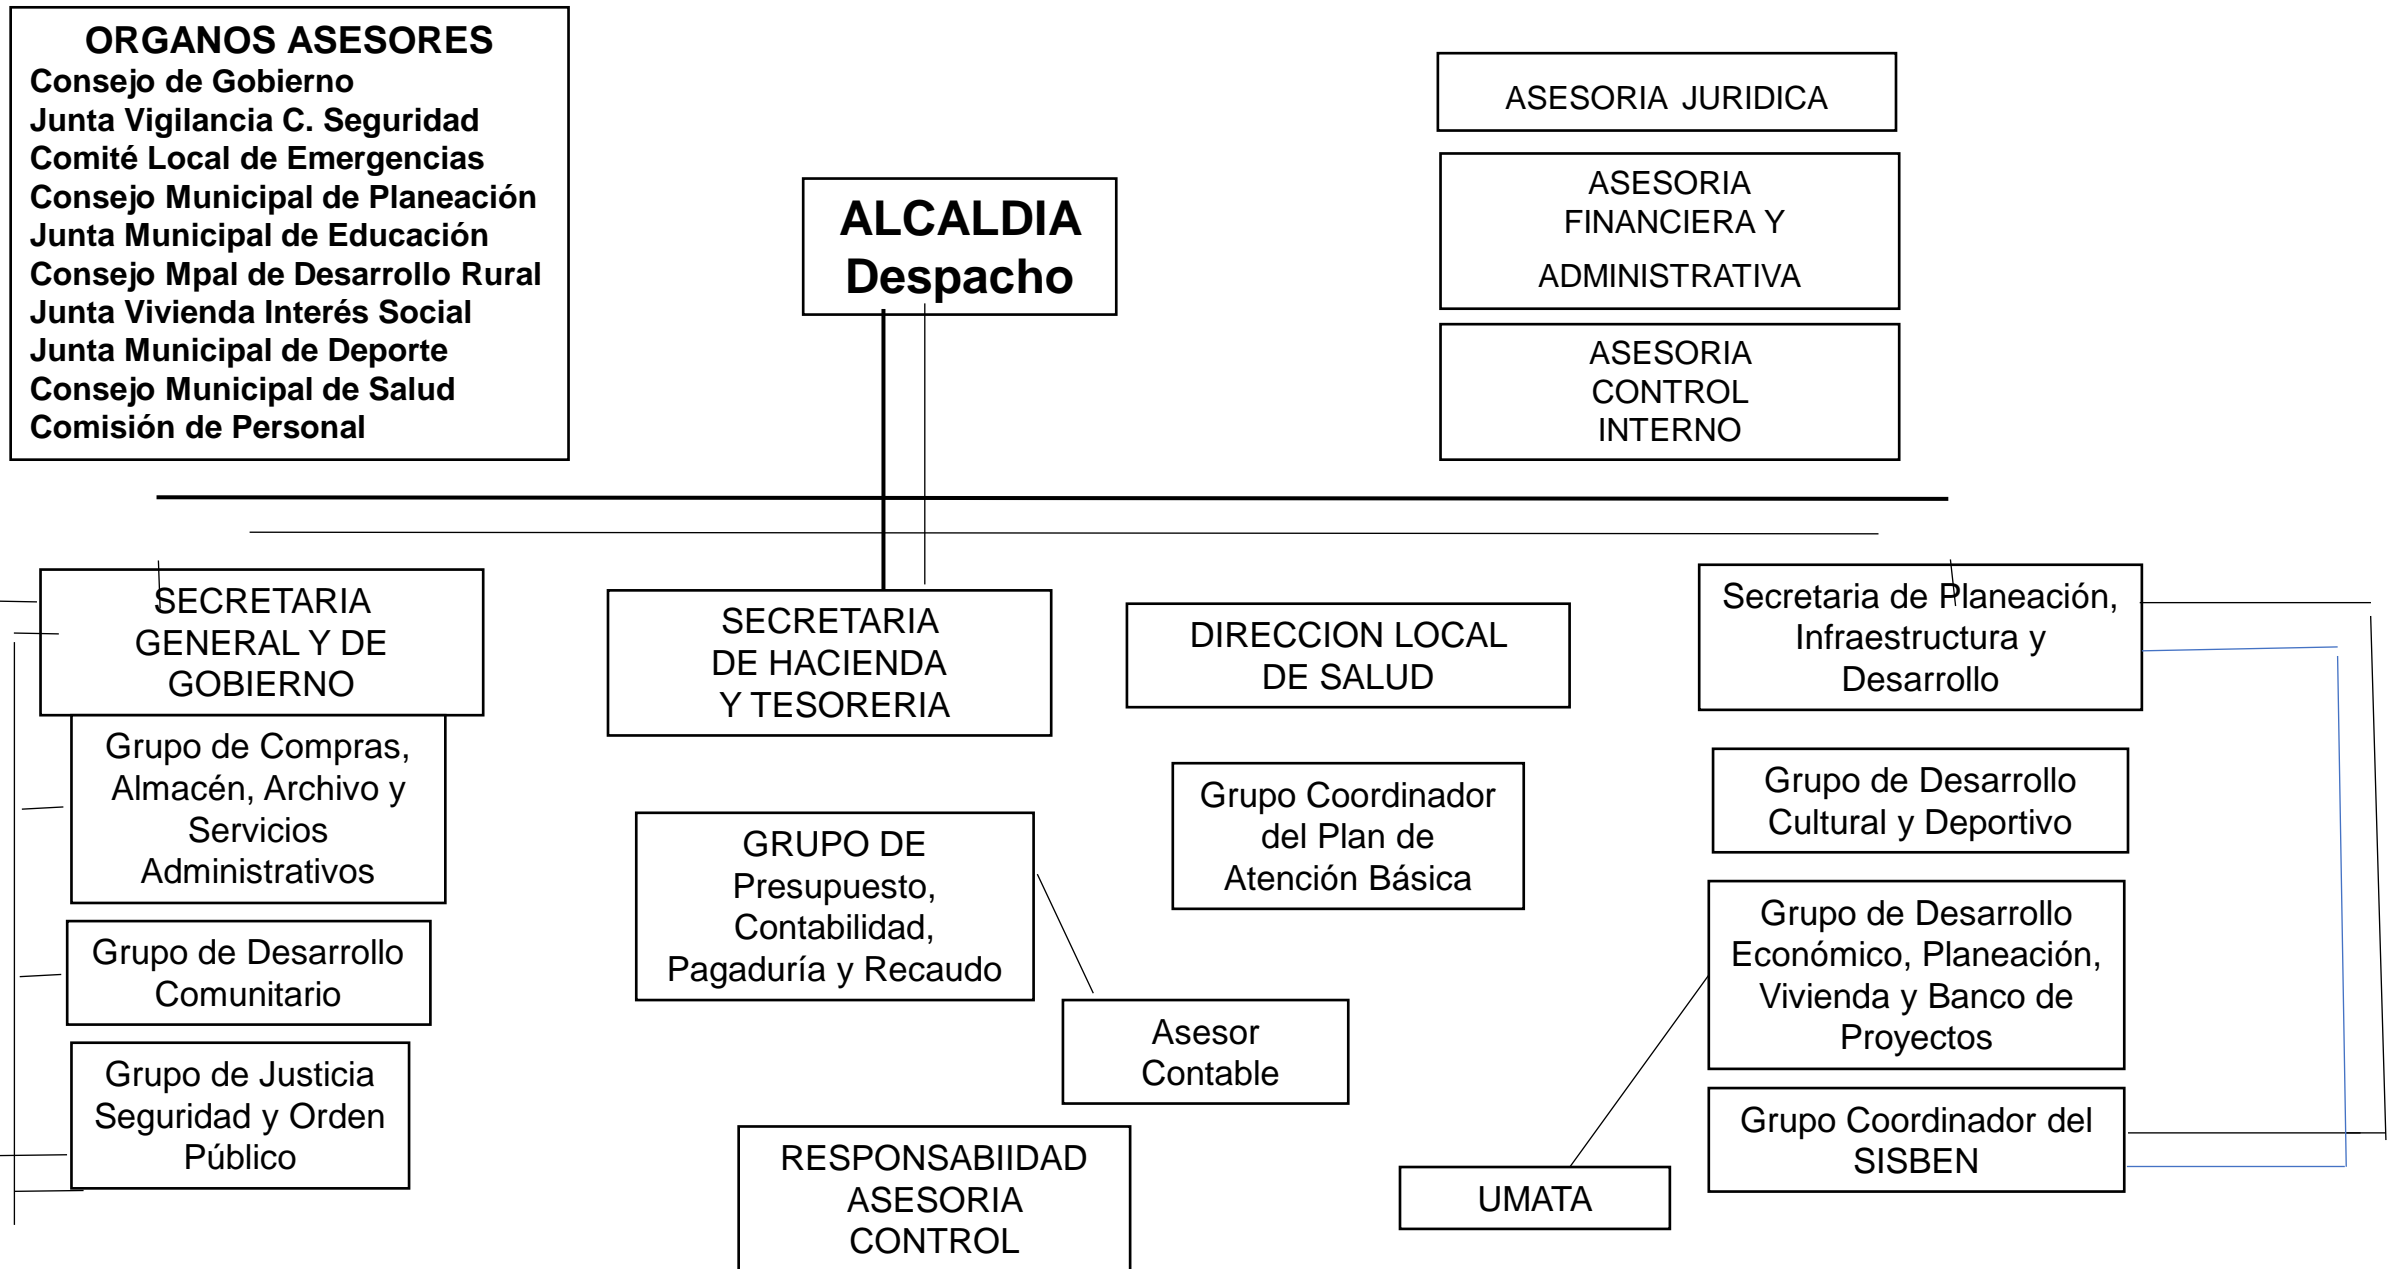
ORGANOS ASESORES
Consejo de Gobierno
Junta Vigilancia C. Seguridad
Comité Local de Emergencias
Consejo Municipal de Planeación
Junta Municipal de Educación
Consejo Mpal de Desarrollo Rural
Junta Vivienda Interés Social
Junta Municipal de Deporte
Consejo Municipal de Salud
Comisión de Personal

ALCALDIA
Despacho

ASESORIA JURIDICA

ASESORIA FINANCIERA Y ADMINISTRATIVA

ASESORIA CONTROL INTERNO

SECRETARIA GENERAL Y DE GOBIERNO

Grupo de Compras, Almacén, Archivo y Servicios Administrativos

Grupo de Desarrollo Comunitario

Grupo de Justicia Seguridad y Orden Público

SECRETARIA DE HACIENDA Y TESORERIA

GRUPO DE Presupuesto, Contabilidad, Pagaduría y Recaudo

Asesor Contable

RESPONSABIIDAD ASESORIA CONTROL

DIRECCION LOCAL DE SALUD

Grupo Coordinador del Plan de Atención Básica

UMATA

Secretaria de Planeación, Infraestructura y Desarrollo

Grupo de Desarrollo Cultural y Deportivo

Grupo de Desarrollo Económico, Planeación, Vivienda y Banco de Proyectos

Grupo Coordinador del SISBEN